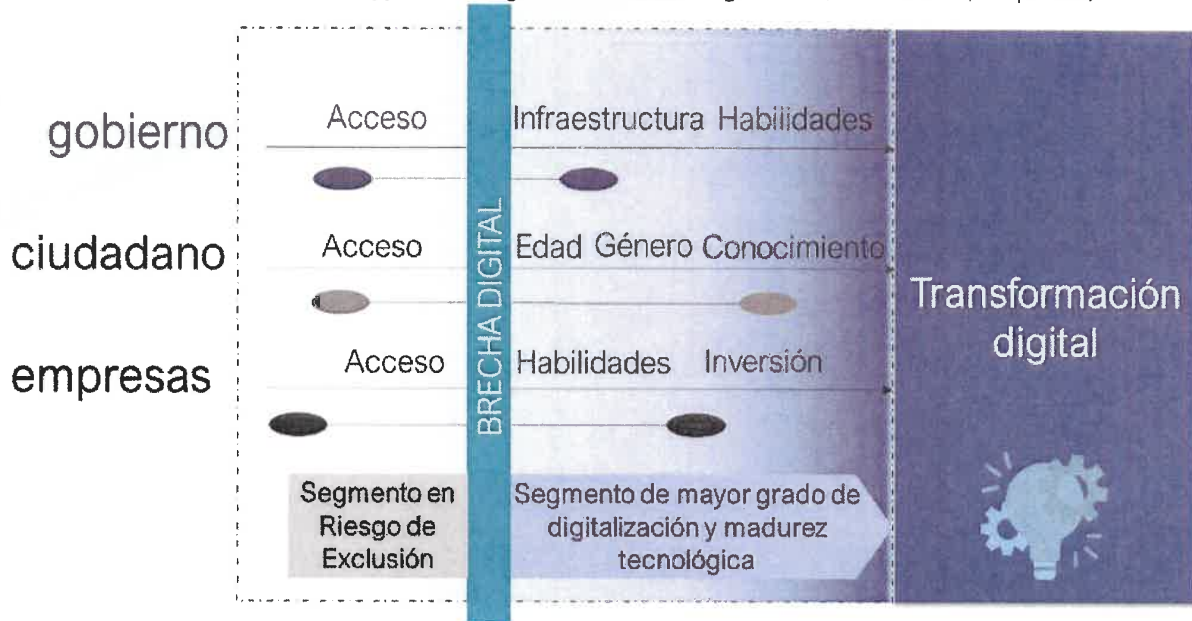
gobierno

Acceso

Infraestructura Habilidades

ciudadano

Acceso

Edad Género Conocimiento

empresas

Acceso

Habilidades Inversión

BRECHA DIGITAL

Transformación digital

Segmento en Riesgo de Exclusión

Segmento de mayor grado de digitalización y madurez tecnológica